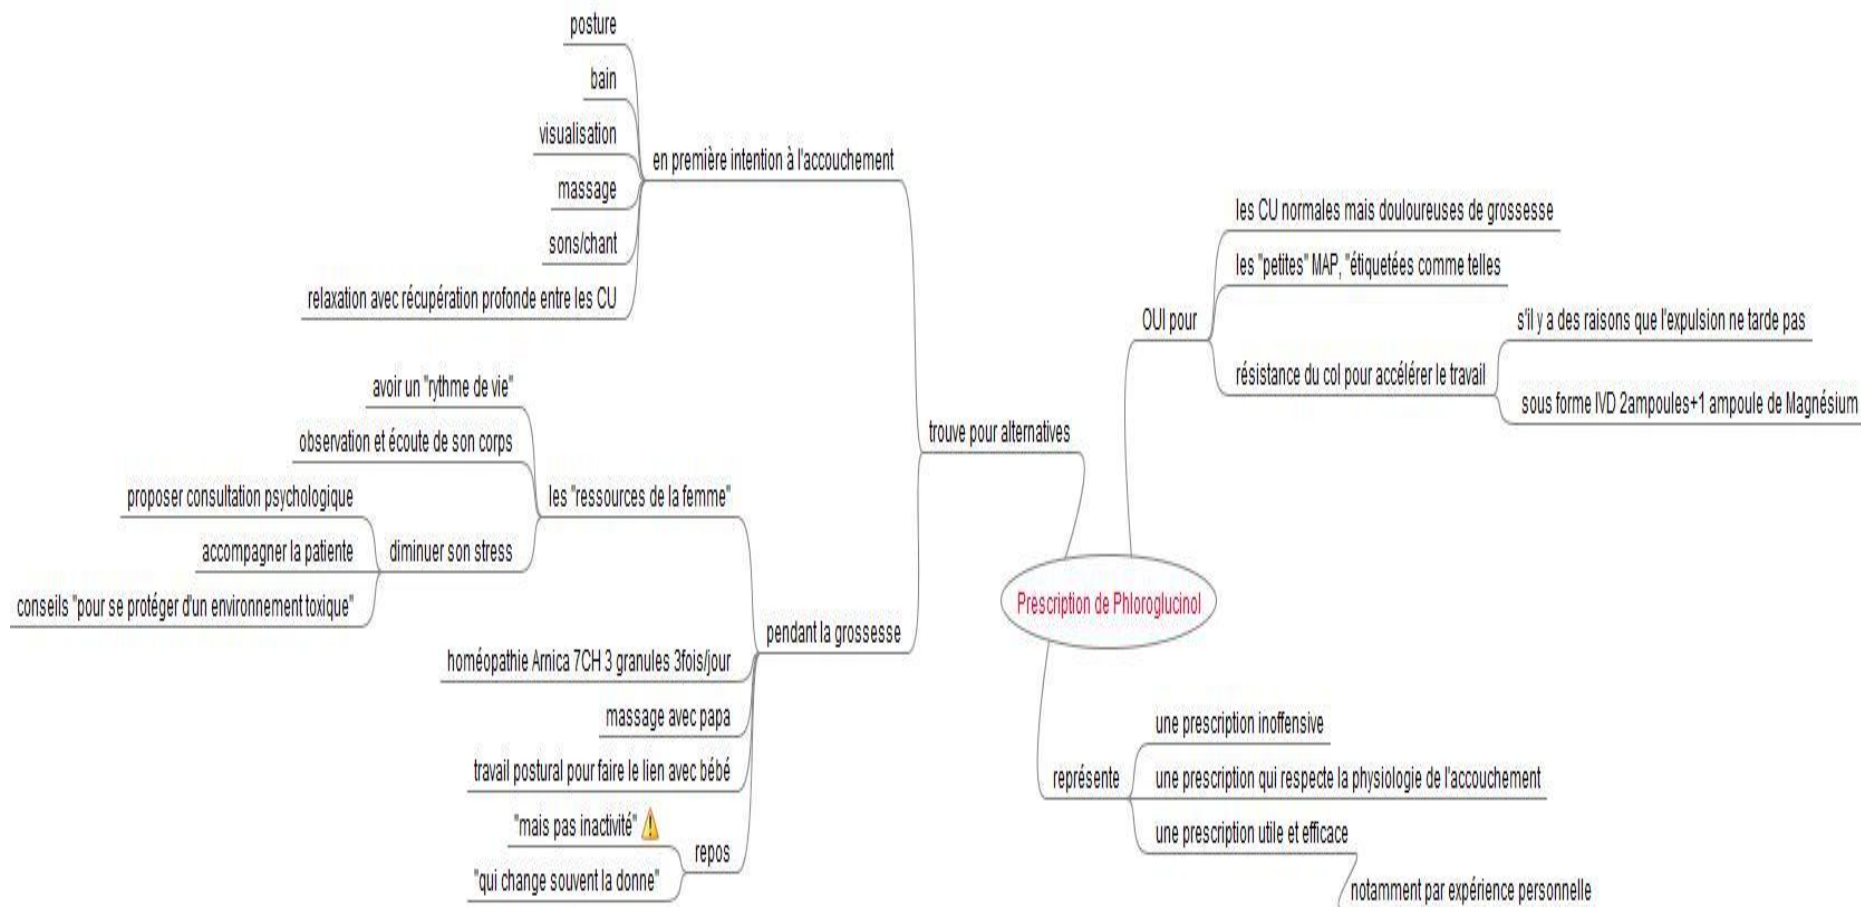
Prescription de Phloroglucinol

trouve pour alternatives

en première intention à l'accouchement
posture
bain
visualisation
massage
sons/chant
relaxation avec récupération profonde entre les CU

pendant la grossesse
les "ressources de la femme"
avoir un "rythme de vie"
observation et écoute de son corps
diminuer son stress
proposer consultation psychologique
accompagner la patiente
conseils "pour se protéger d'un environnement toxique"
homéopathie Arnica 7CH 3 granules 3fois/jour
massage avec papa
travail postural pour faire le lien avec bébé
repos
"mais pas inactivité"
"qui change souvent la donne"

OUI pour
les CU normales mais douloureuses de grossesse
les "petites" MAP, "étiquetées comme telles
résistance du col pour accélérer le travail
s'il y a des raisons que l'expulsion ne tarde pas
sous forme IVD 2ampoules+1 ampoule de Magnésium

représente
une prescription inoffensive
une prescription qui respecte la physiologie de l'accouchement
une prescription utile et efficace
notamment par expérience personnelle